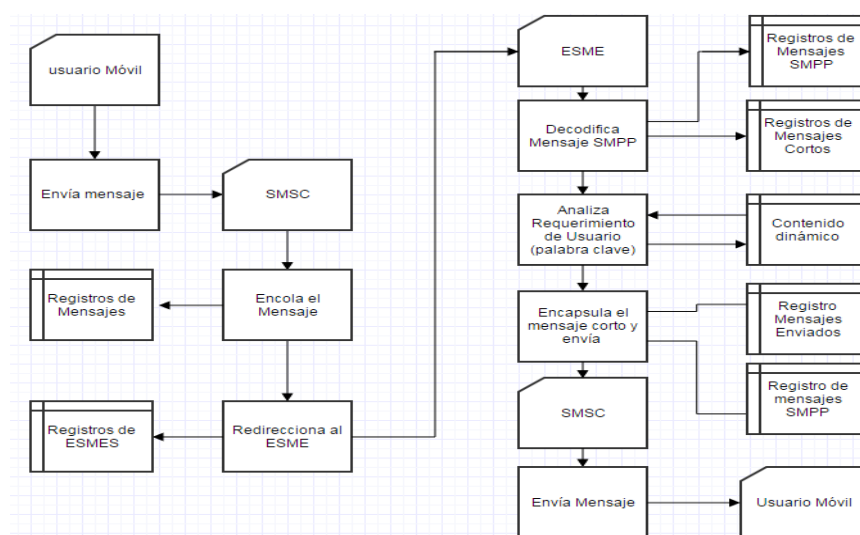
usuario Móvil

Envía mensaje

SMSC

Registros de Mensajes

Encola el Mensaje

Registros de ESMES

Redirecciona al ESME

ESME

Registros de Mensajes SMPP

Decodifica Mensaje SMPP

Registros de Mensajes Cortos

Analiza Requerimiento de Usuario (palabra clave)

Contenido dinámico

Encapsula el mensaje corto y envía

Registro Mensajes Enviados

Registro de mensajes SMPP

SMSC

Envía Mensaje

Usuario Móvil